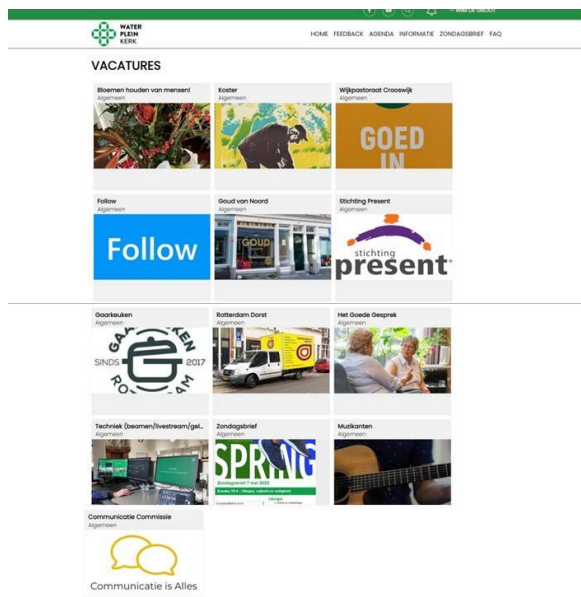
WATER PLEIN KERK

HOME FEEDBACK AGENDA INFORMATIE ZONDAGSBRIEF FAQ

VACATURES

Bloemen houden van mensen!
Algemeen

Koster
Algemeen

Wijkpastoraat Crooswijk
Algemeen

GOED IN

Follow
Algemeen

Follow

Goud van Noord
Algemeen

GOUD

Stichting Present
Algemeen

stichting present

Gaarkeuken
Algemeen

SINDS 2017

Rotterdam Dorst
Algemeen

Het Goede Gesprek
Algemeen

Techniek (beamen/livestream/gel...
Algemeen

Zondagsbrief
Algemeen

SPRING

Muzikanten
Algemeen

Communicatie Commissie
Algemeen

Communicatie is Alles